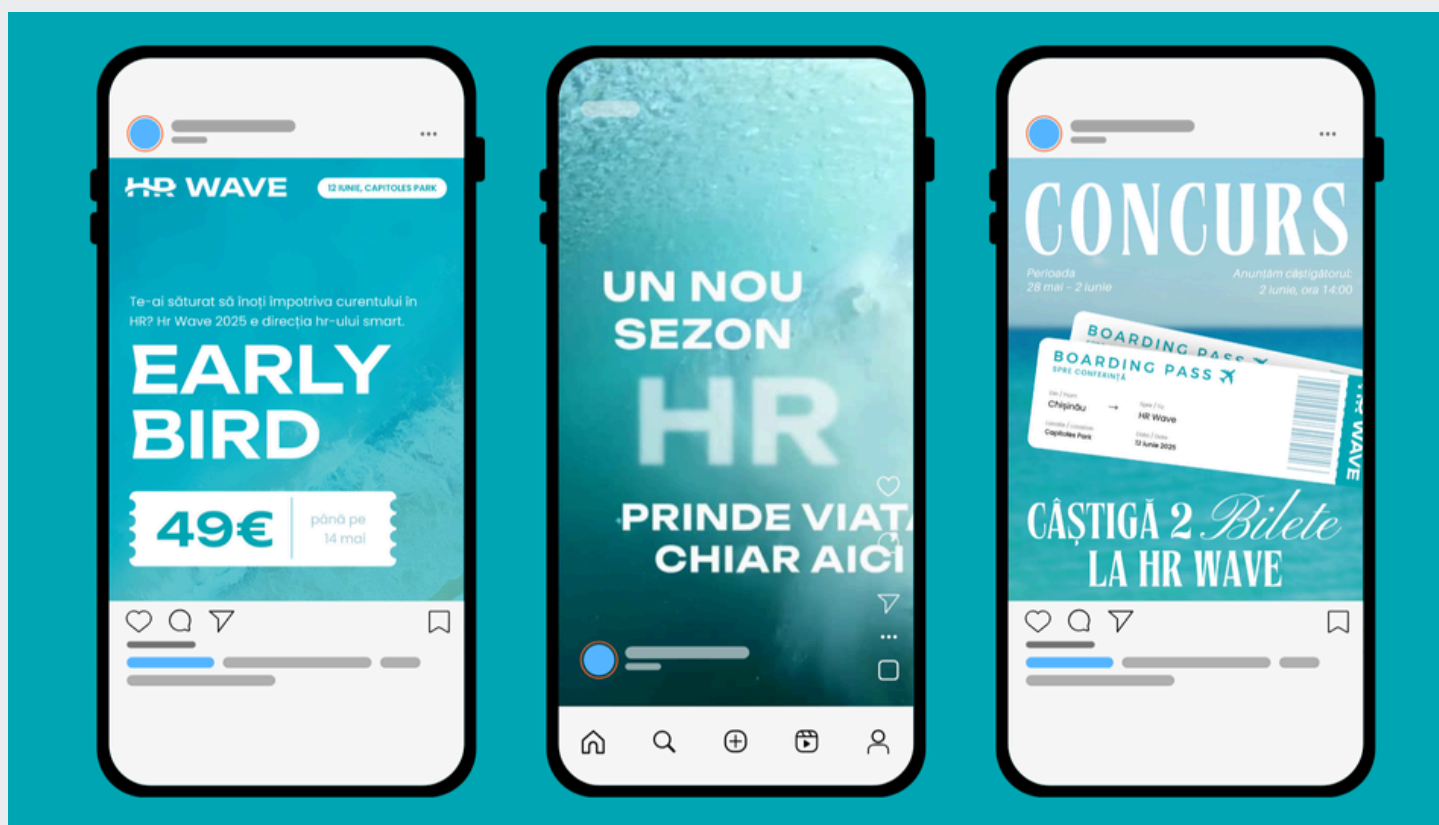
HR WAVE

12 IUNIE, CAPITOLES PARK

Te-ai săturat să înoți împotriva curentului în HR? Hr Wave 2025 e direcția hr-ului smart.

EARLY BIRD

49€

până pe 14 mai

UN NOU SEZON HR PRINDE VIAȚA CHIAR AICI

CONCURS

Perioada 28 mai - 2 iunie

Anunțăm câștigătorul: 2 iunie, ora 14:00

BOARDING PASS

BOARDING PASS

SPRE CONFERINȚĂ

Chișinău → HR Wave

Capitoles Park

12 iunie 2025

HR WAVE

CÂȘTIGĂ 2 Bilete LA HR WAVE